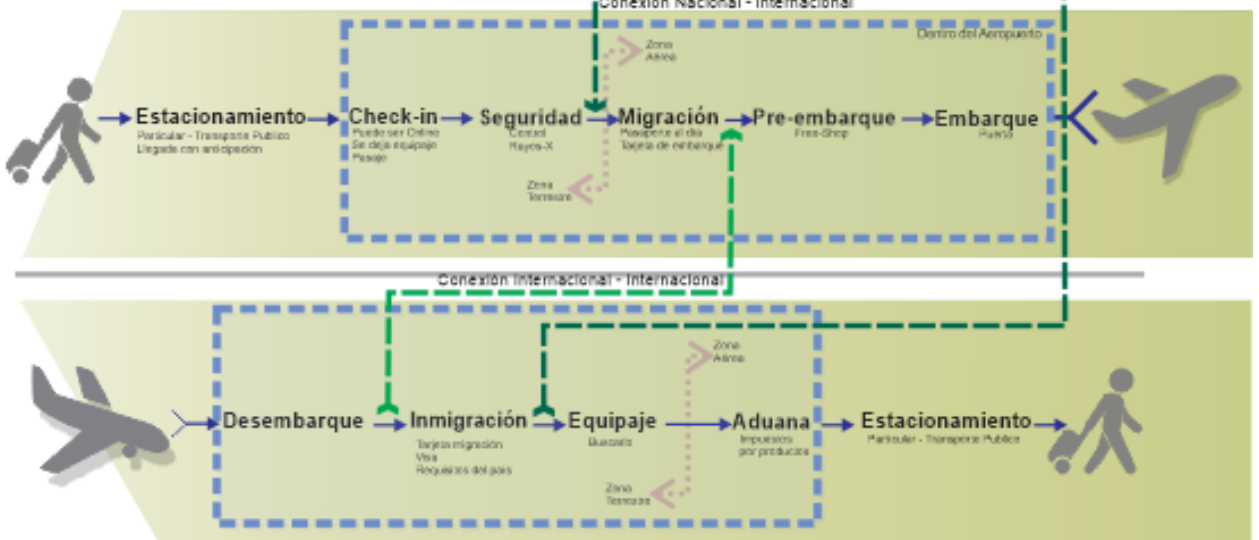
Conexión Nacional - Internacional

Dentro del Aeropuerto

Zona Aérea

Estacionamiento
Particular - Transporte Publico
Llegada con anticipación

Check-in
Puede ser Online
Se deja equipaje
Pasaje

Seguridad
Control
Rayos-X

Migración
Pasaporte al día
Tarjeta de embarque

Pre-embarque
Free-Shop

Embarque
Puerta

Zona Terrestre

Conexión Internacional - Internacional

Zona Aérea

Desembarque

Inmigración
Tarjeta migración
Visa
Requisitos del país

Equipaje
Buscarlo

Aduana
Impuestos por productos

Estacionamiento
Particular - Transporte Publico

Zona Terrestre